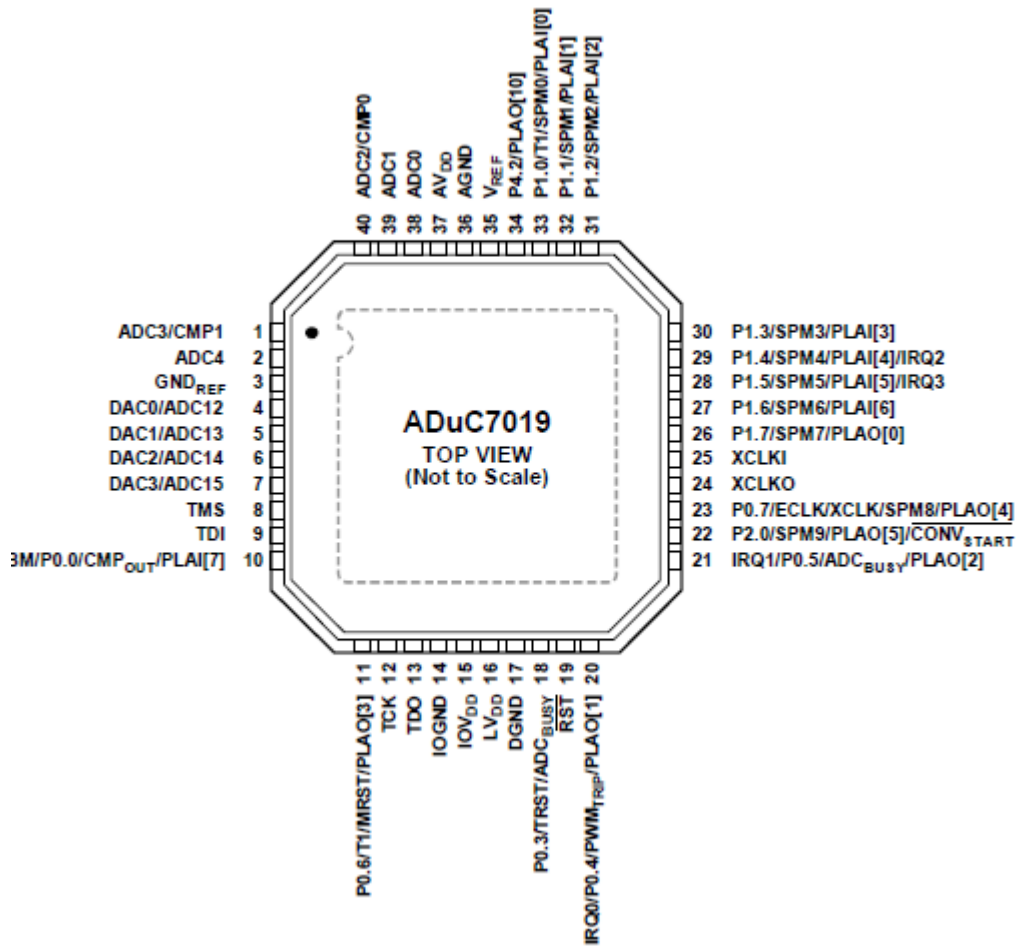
ADC2/CMP0 40
ADC1 39
ADC0 38
$AV_{DD}$ 37
AGND 36
$V_{REF}$ 35
P4.2/PLAO[10] 34
P1.0/T1/SPM0/PLAI[0] 33
P1.1/SPM1/PLAI[1] 32
P1.2/SPM2/PLAI[2] 31

ADC3/CMP1 1
ADC4 2
$GND_{REF}$ 3
DAC0/ADC12 4
DAC1/ADC13 5
DAC2/ADC14 6
DAC3/ADC15 7
TMS 8
TDI 9
3M/P0.0/$CMP_{OUT}$/PLAI[7] 10

ADuC7019
TOP VIEW
(Not to Scale)

30 P1.3/SPM3/PLAI[3]
29 P1.4/SPM4/PLAI[4]/IRQ2
28 P1.5/SPM5/PLAI[5]/IRQ3
27 P1.6/SPM6/PLAI[6]
26 P1.7/SPM7/PLAO[0]
25 XCLKI
24 XCLKO
23 P0.7/ECLK/XCLK/SPM8/PLAO[4]
22 P2.0/SPM9/PLAO[5]/$\overline{CONV_{START}}$
21 IRQ1/P0.5/$ADC_{BUSY}$/PLAO[2]

11 P0.6/T1/MRST/PLAO[3]
12 TCK
13 TDO
14 IOGND
15 $IOV_{DD}$
16 $LV_{DD}$
17 DGND
18 P0.3/TRST/$ADC_{BUSY}$
19 $\overline{RST}$
20 IRQ0/P0.4/$PWM_{TRIP}$/PLAO[1]